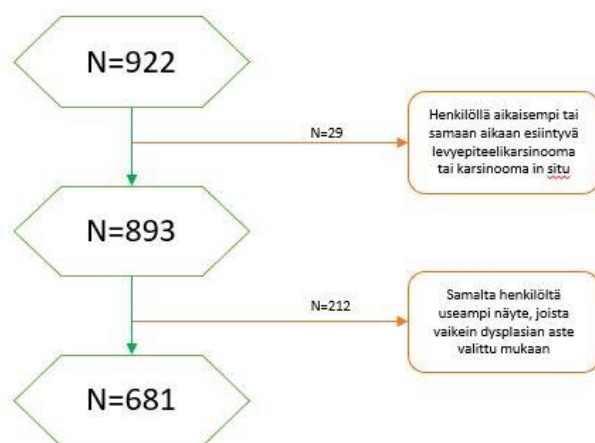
N=922

N=29

Henkilöllä aikaisempi tai samaan aikaan esiintyvä levyepiteelikarsinooma tai karsinooma in situ

N=893

N=212

Samalta henkilöltä useampi näyte, joista vaikein dysplasian aste valittu mukaan

N=681